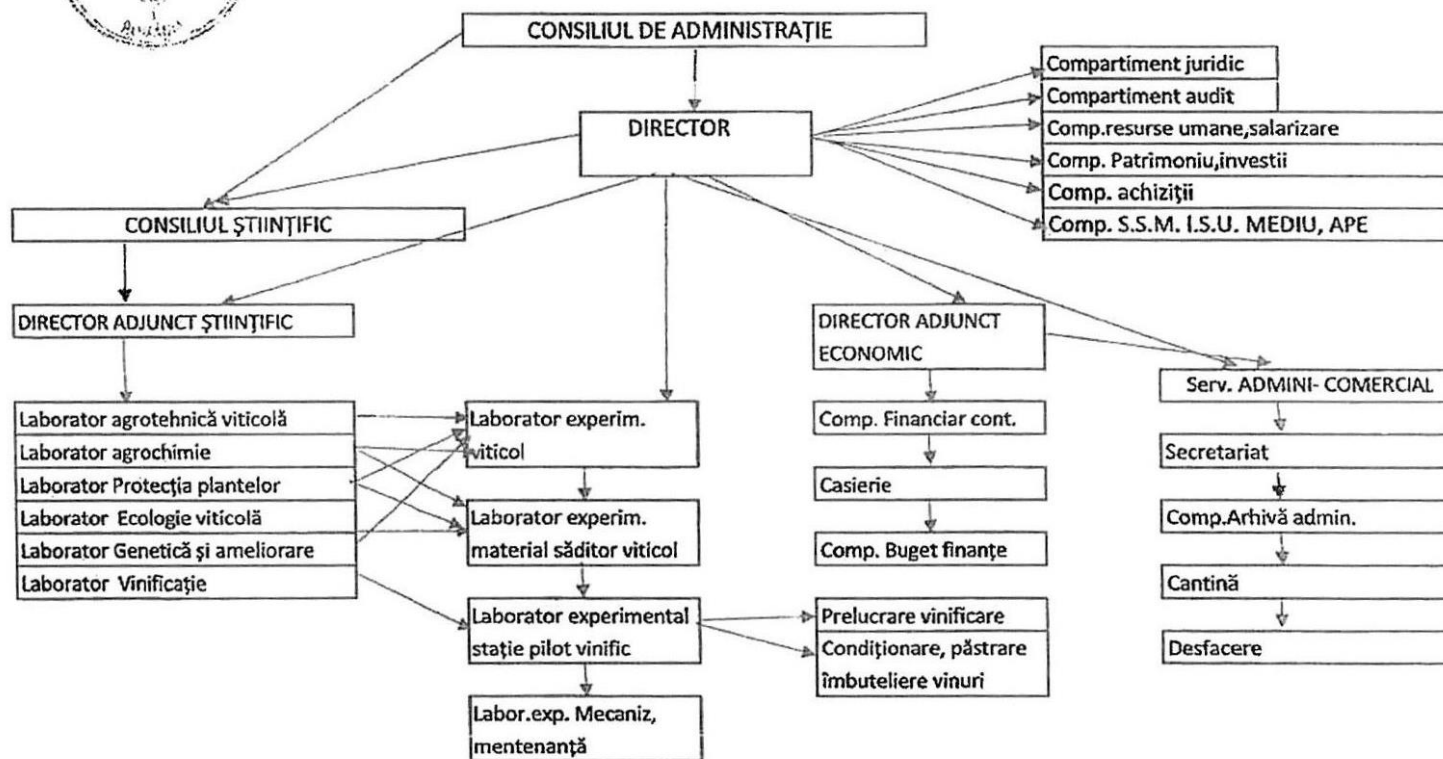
CONSILIUL DE ADMINISTRAȚIE

DIRECTOR

Compartiment juridic
Compartiment audit
Comp.resurse umane,salarizare
Comp. Patrimoniu,investii
Comp. achiziţii
Comp. S.S.M. I.S.U. MEDIU, APE

CONSILIUL ŞTIINŢIFIC

DIRECTOR ADJUNCT ŞTIINŢIFIC

Laborator agrotehnică viticolă
Laborator agrochimie
Laborator Protecţia plantelor
Laborator Ecologie viticolă
Laborator Genetică şi ameliorare
Laborator Vinificaţie

Laborator experim. viticol

Laborator experim. material săditor viticol

Laborator experimental staţie pilot vinific

Labor.exp. Mecaniz, mentenanţă

Prelucrare vinificare
Condiţionare, păstrare îmbuteliere vinuri

DIRECTOR ADJUNCT ECONOMIC

Comp. Financiar cont.

Casierie

Comp. Buget finanţe

Serv. ADMINI- COMERCIAL

Secretariat

Comp.Arhivă admin.

Cantină

Desfacere